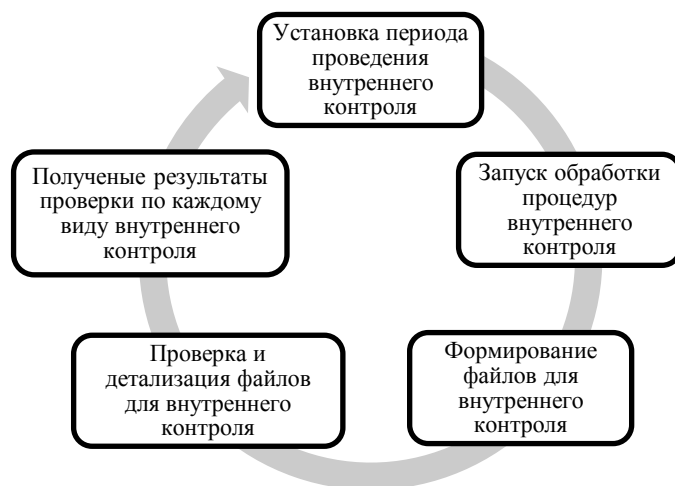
Установка периода проведения внутреннего контроля

Запуск обработки процедур внутреннего контроля

Формирование файлов для внутреннего контроля

Проверка и детализация файлов для внутреннего контроля

Полученые результаты проверки по каждому виду внутреннего контроля